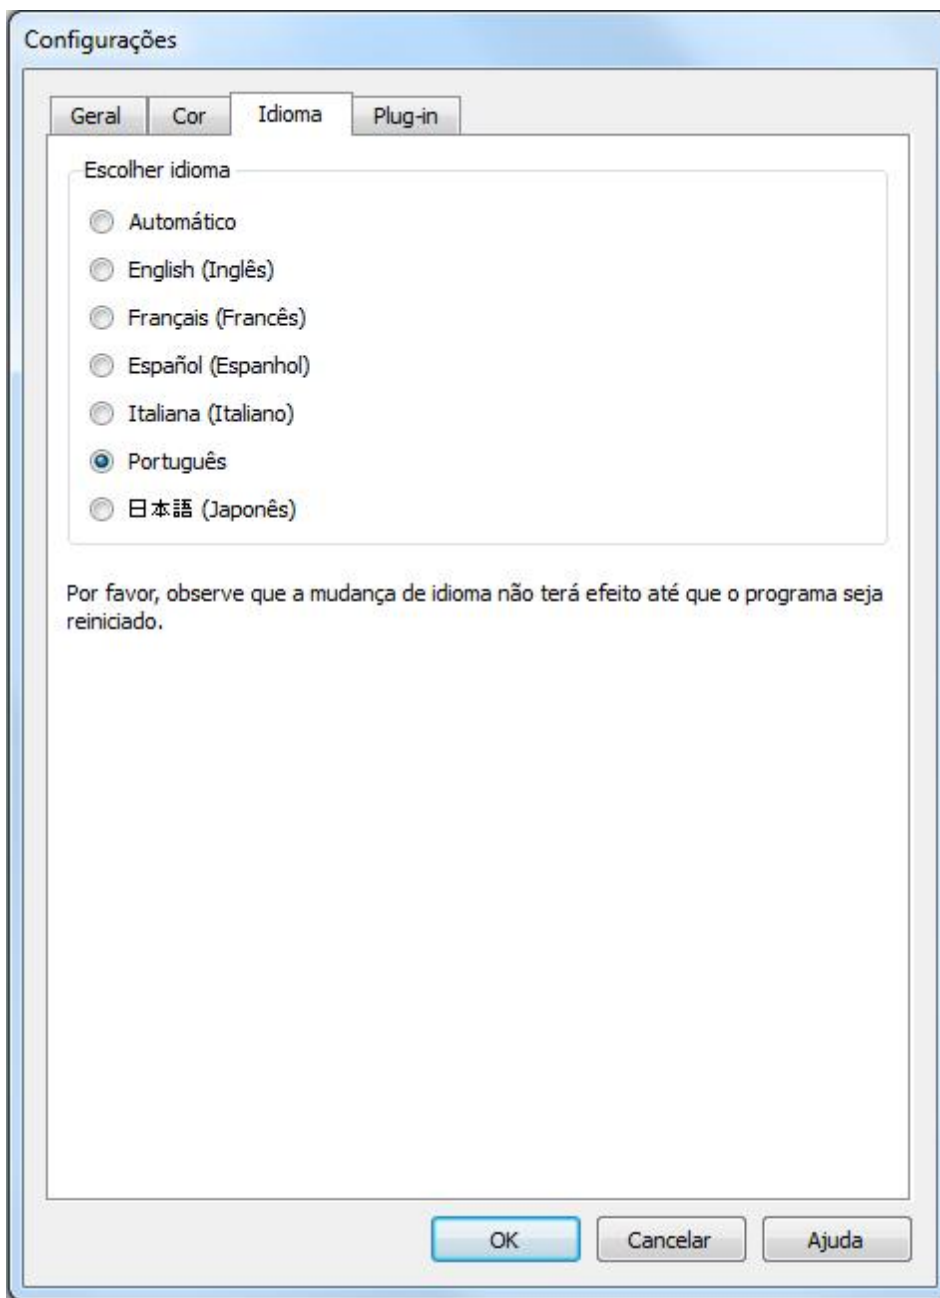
Configurações

Geral Cor Idioma Plug-in

Escolher idioma

Automático

English (Inglês)

Français (Francês)

Español (Espanhol)

Italiana (Italiano)

Português

日本語 (Japonês)

Por favor, observe que a mudança de idioma não terá efeito até que o programa seja reiniciado.

OK Cancelar Ajuda